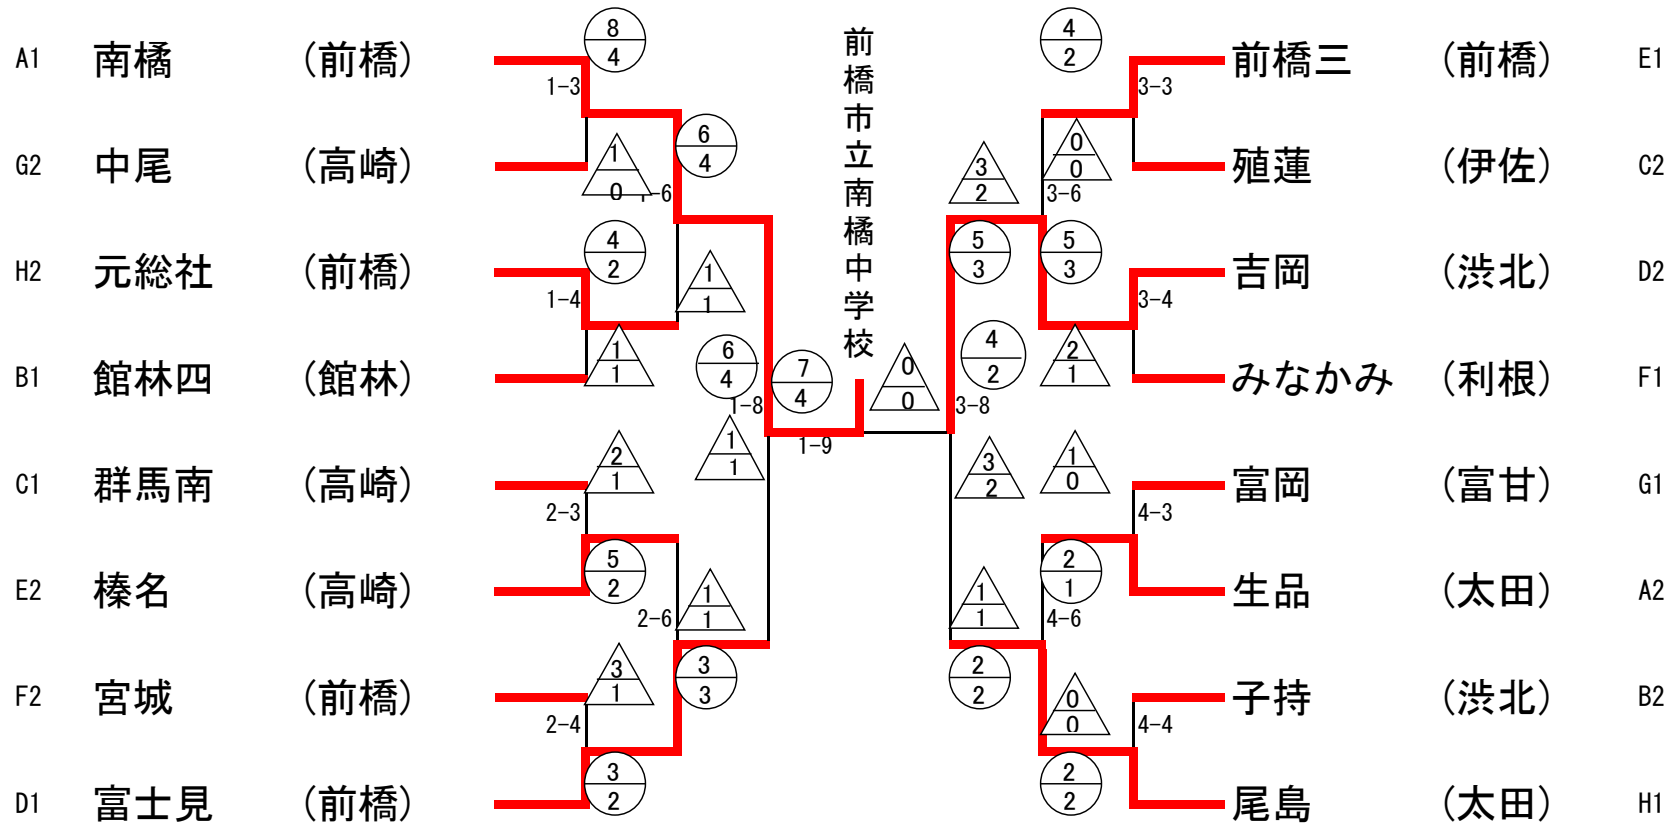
A1 南橋 （前橋）
G2 中尾 （高崎）
H2 元総社 （前橋）
B1 館林四 （館林）
C1 群馬南 （高崎）
E2 榛名 （高崎）
F2 宮城 （前橋）
D1 富士見 （前橋）

前橋市立南橋中学校

前橋三 （前橋） E1
殖蓮 （伊佐） C2
吉岡 （渋北） D2
みなかみ （利根） F1
富岡 （富甘） G1
生品 （太田） A2
子持 （渋北） B2
尾島 （太田） H1

1-3
1-4
1-6
2-3
2-4
2-6
1-8
1-9
3-3
3-4
3-6
4-3
4-4
4-6
3-8

$\frac{8}{4}$ $\frac{1}{0}$ $\frac{6}{4}$ $\frac{4}{2}$ $\frac{1}{1}$ $\frac{1}{1}$ $\frac{6}{4}$ $\frac{7}{4}$ $\frac{1}{1}$ $\frac{2}{1}$ $\frac{5}{2}$ $\frac{1}{1}$ $\frac{3}{1}$ $\frac{3}{3}$ $\frac{3}{2}$ $\frac{0}{0}$

$\frac{4}{2}$ $\frac{0}{0}$ $\frac{3}{2}$ $\frac{5}{3}$ $\frac{5}{3}$ $\frac{4}{2}$ $\frac{2}{1}$ $\frac{3}{2}$ $\frac{1}{0}$ $\frac{2}{1}$ $\frac{1}{1}$ $\frac{2}{2}$ $\frac{0}{0}$ $\frac{2}{2}$